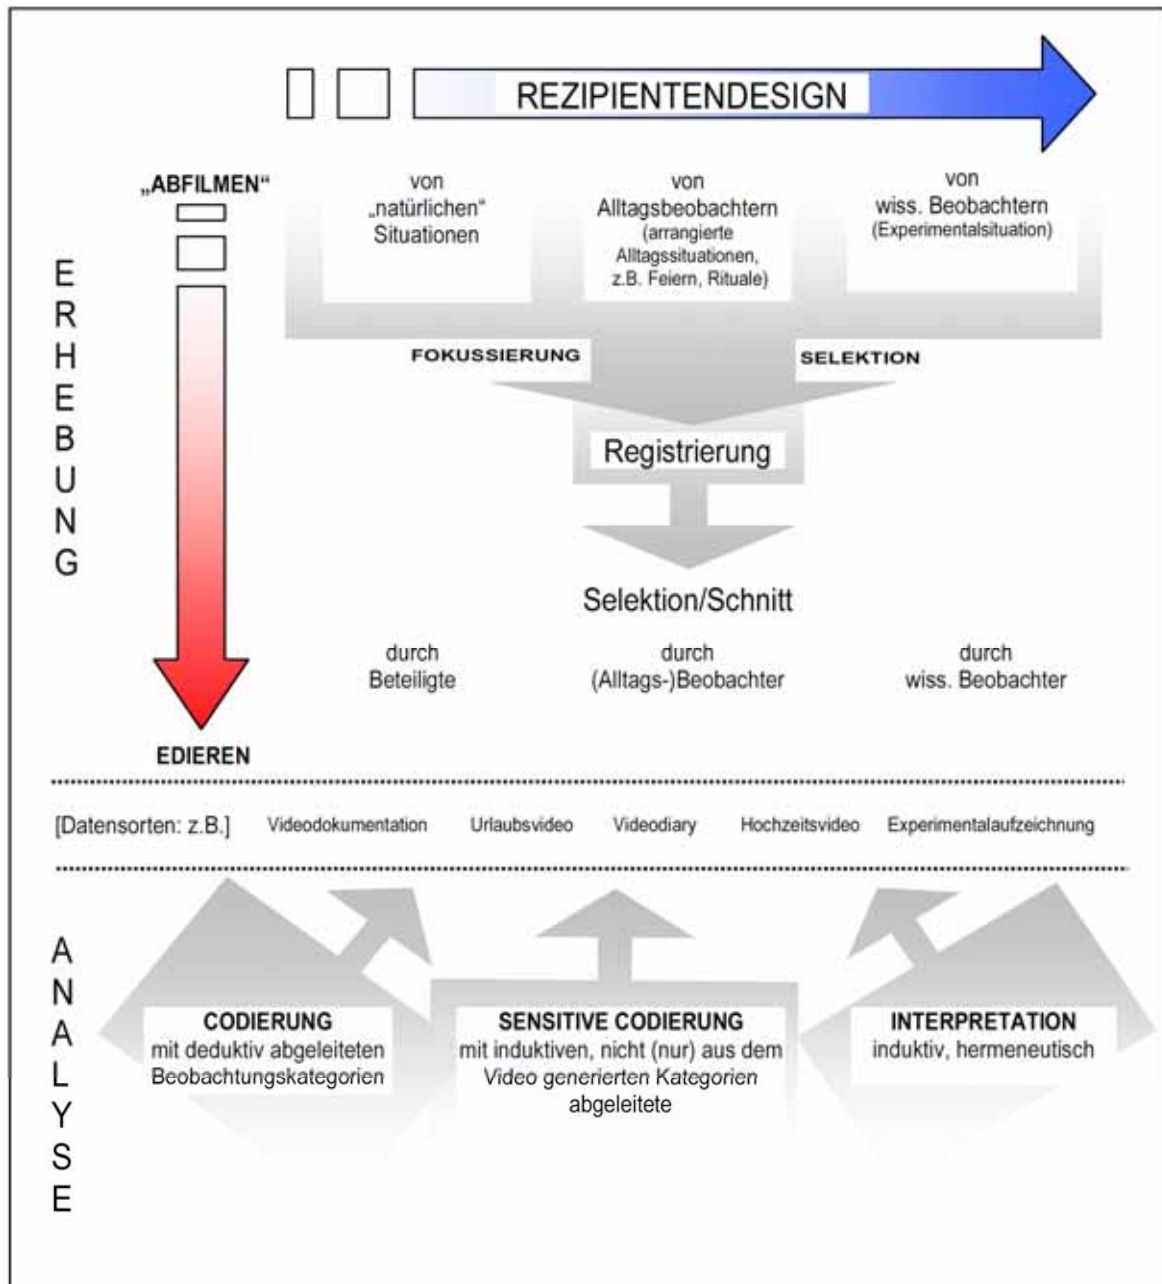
REZIPIENTENDESIGN

„ABFILMEN“

E R H E B U N G

von „natürlichen“ Situationen

von Alltagsbeobachtern (arrangierte Alltagssituationen, z.B. Feiern, Rituale)

von wiss. Beobachtern (Experimentalsituation)

FOKUSSIERUNG

SELEKTION

Registrierung

Selektion/Schnitt

durch Beteiligte

durch (Alltags-)Beobachter

durch wiss. Beobachter

EDIEREN

[Datensorten: z.B.] Videodokumentation Urlaubsvideo Videodiary Hochzeitsvideo Experimentalaufzeichnung

A N A L Y S E

CODIERUNG
mit deduktiv abgeleiteten Beobachtungskategorien

SENSITIVE CODIERUNG
mit induktiven, nicht (nur) aus dem Video generierten Kategorien abgeleitete

INTERPRETATION
induktiv, hermeneutisch